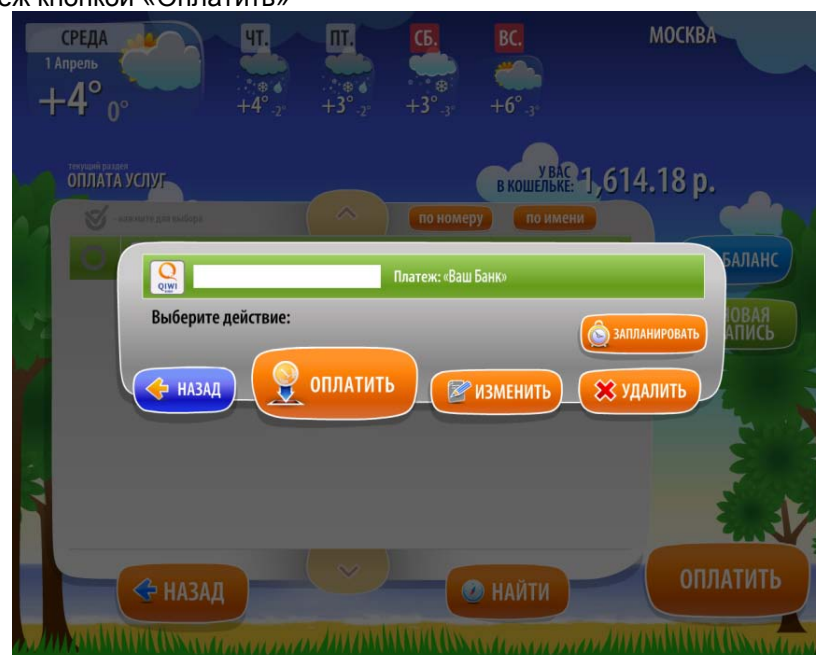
ж кнопкой «Оплатить»

СРЕДА
1 Апрель
+4° 0°

ЧТ.
+4° -2°

ПТ.
+3° -2°

СБ.
+3° -3°

ВС.
+6° -3°

МОСКВА

текущий раздел
ОПЛАТА УСЛУГ

У ВАС В КОШЕЛЬКЕ: 1,614.18 р.

нажмите для выбора

по номеру

по имени

БАЛАНС

QIWI

Платеж: «Ваш Банк»

Выберите действие:

ЗАПЛАНИРОВАТЬ

ОВАЯ АПИСЬ

НАЗАД

ОПЛАТИТЬ

ИЗМЕНИТЬ

УДАЛИТЬ

НАЗАД

НАЙТИ

ОПЛАТИТЬ